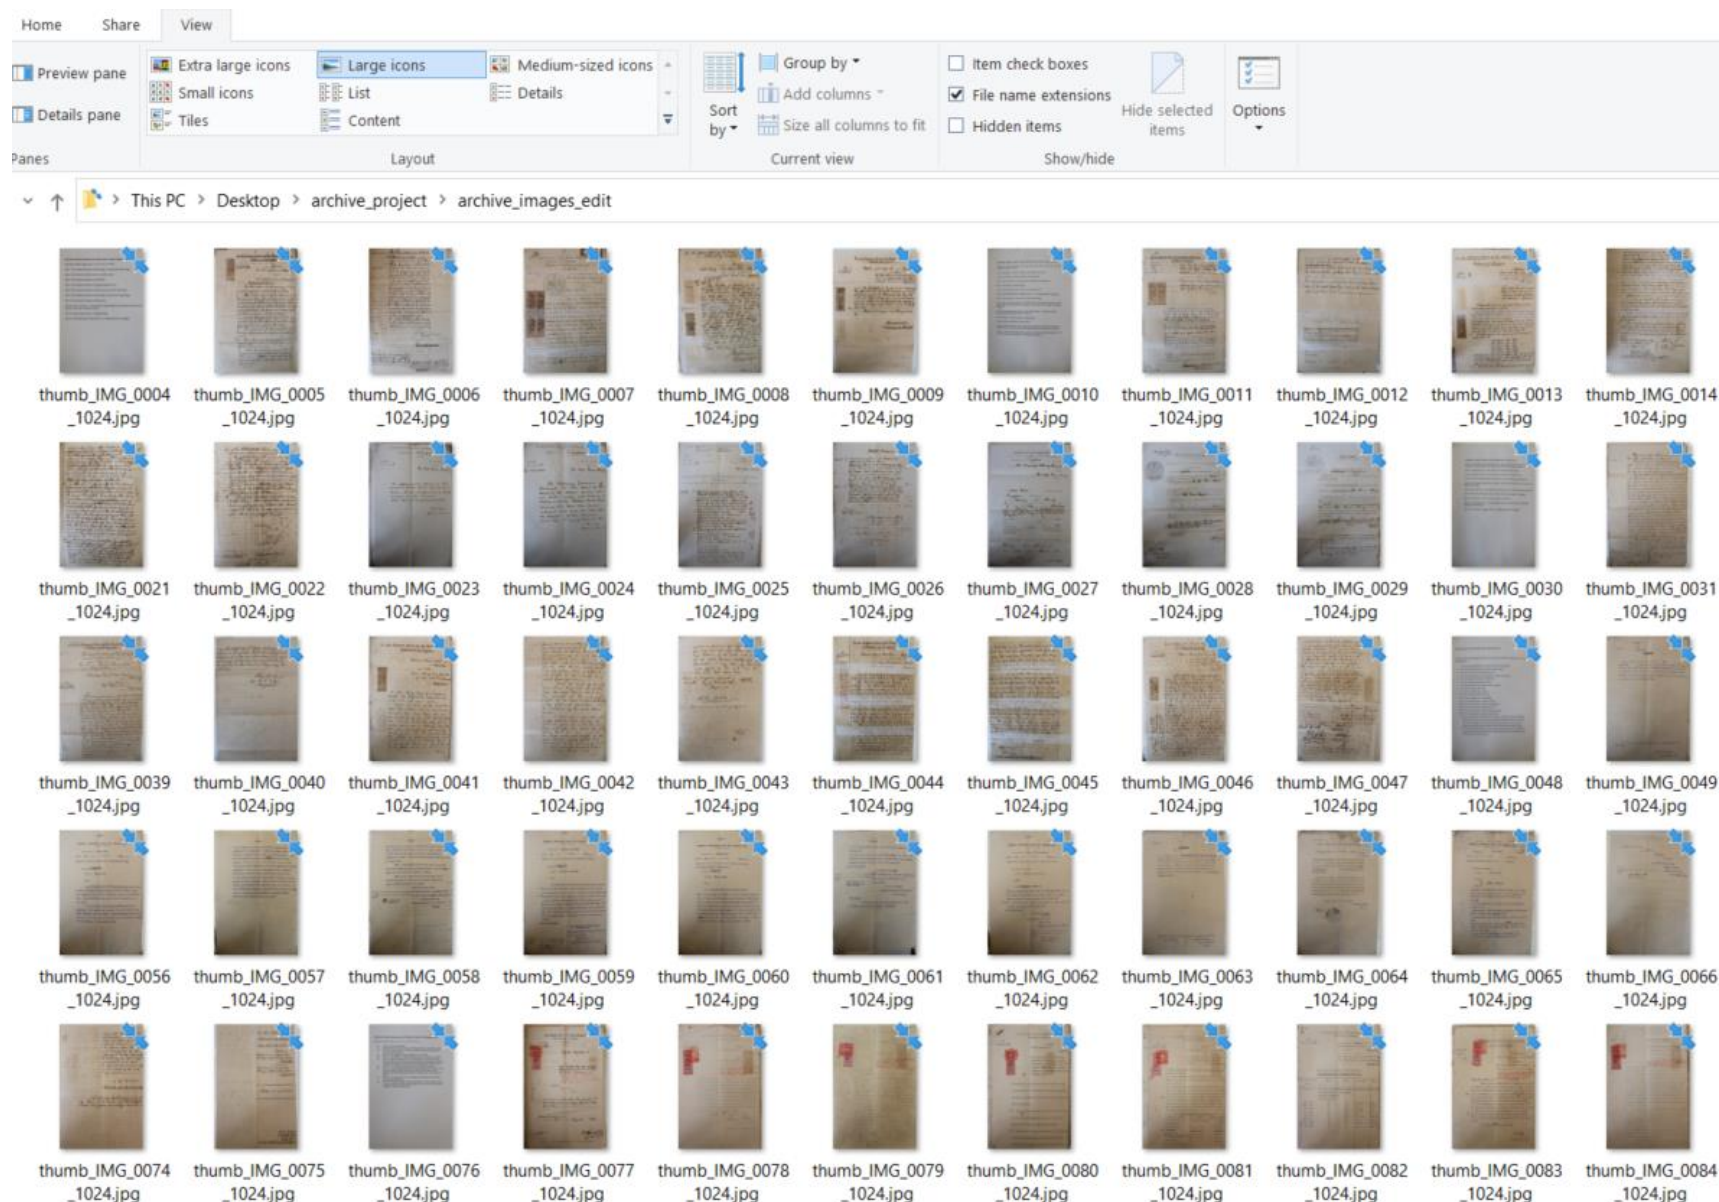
Home Share View

Preview pane
Details pane
Panes

Extra large icons
Large icons
Medium-sized icons
Small icons
List
Details
Tiles
Content
Layout

Sort by
Group by
Add columns
Size all columns to fit
Current view

Item check boxes
File name extensions
Hidden items
Hide selected items
Show/hide

Options

This PC > Desktop > archive_project > archive_images_edit

thumb_IMG_0004_1024.jpg
thumb_IMG_0005_1024.jpg
thumb_IMG_0006_1024.jpg
thumb_IMG_0007_1024.jpg
thumb_IMG_0008_1024.jpg
thumb_IMG_0009_1024.jpg
thumb_IMG_0010_1024.jpg
thumb_IMG_0011_1024.jpg
thumb_IMG_0012_1024.jpg
thumb_IMG_0013_1024.jpg
thumb_IMG_0014_1024.jpg
thumb_IMG_0021_1024.jpg
thumb_IMG_0022_1024.jpg
thumb_IMG_0023_1024.jpg
thumb_IMG_0024_1024.jpg
thumb_IMG_0025_1024.jpg
thumb_IMG_0026_1024.jpg
thumb_IMG_0027_1024.jpg
thumb_IMG_0028_1024.jpg
thumb_IMG_0029_1024.jpg
thumb_IMG_0030_1024.jpg
thumb_IMG_0031_1024.jpg
thumb_IMG_0039_1024.jpg
thumb_IMG_0040_1024.jpg
thumb_IMG_0041_1024.jpg
thumb_IMG_0042_1024.jpg
thumb_IMG_0043_1024.jpg
thumb_IMG_0044_1024.jpg
thumb_IMG_0045_1024.jpg
thumb_IMG_0046_1024.jpg
thumb_IMG_0047_1024.jpg
thumb_IMG_0048_1024.jpg
thumb_IMG_0049_1024.jpg
thumb_IMG_0056_1024.jpg
thumb_IMG_0057_1024.jpg
thumb_IMG_0058_1024.jpg
thumb_IMG_0059_1024.jpg
thumb_IMG_0060_1024.jpg
thumb_IMG_0061_1024.jpg
thumb_IMG_0062_1024.jpg
thumb_IMG_0063_1024.jpg
thumb_IMG_0064_1024.jpg
thumb_IMG_0065_1024.jpg
thumb_IMG_0066_1024.jpg
thumb_IMG_0074_1024.jpg
thumb_IMG_0075_1024.jpg
thumb_IMG_0076_1024.jpg
thumb_IMG_0077_1024.jpg
thumb_IMG_0078_1024.jpg
thumb_IMG_0079_1024.jpg
thumb_IMG_0080_1024.jpg
thumb_IMG_0081_1024.jpg
thumb_IMG_0082_1024.jpg
thumb_IMG_0083_1024.jpg
thumb_IMG_0084_1024.jpg